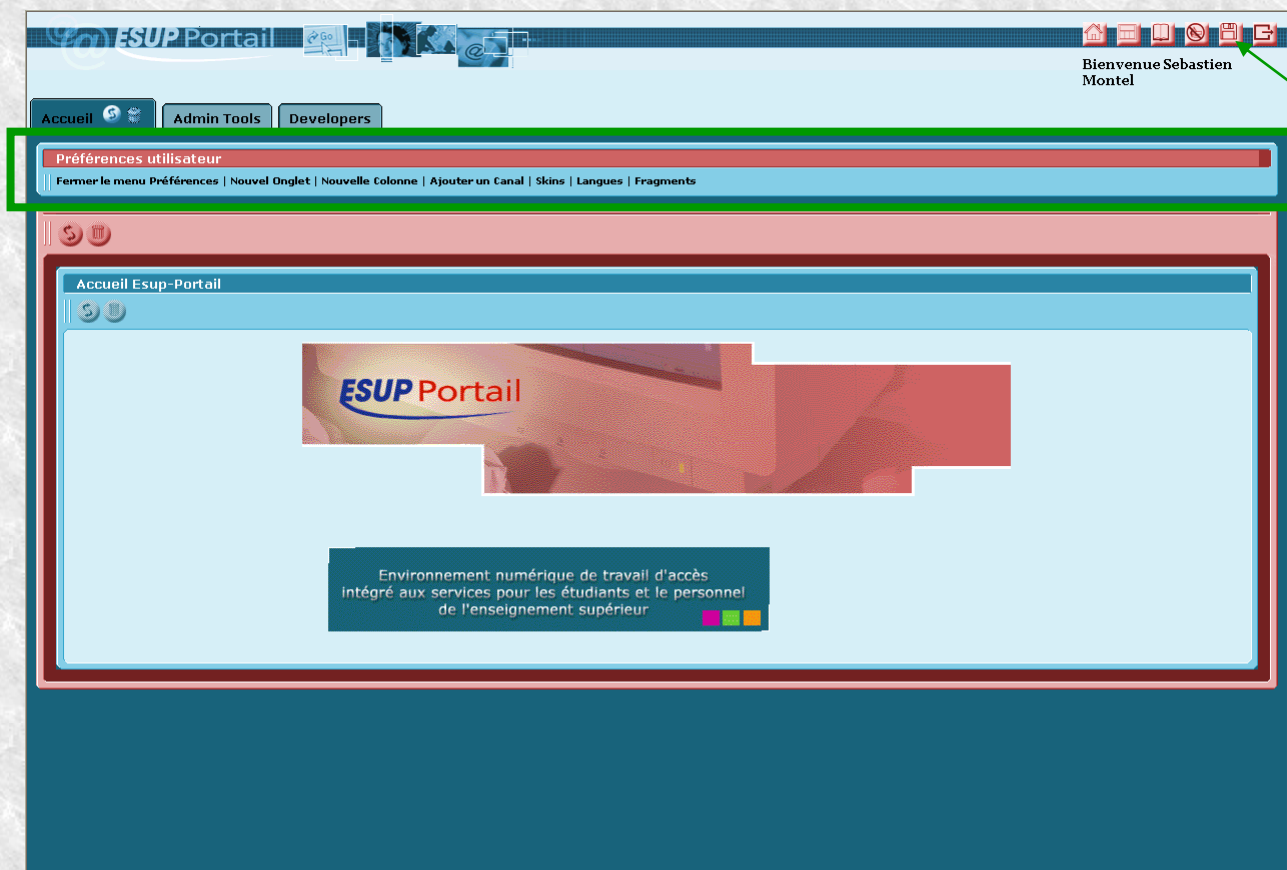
ESUP Portail

Go

Bienvenue Sebastien Montel

Accueil

Admin Tools

Developers

Préférences utilisateur

Fermer le menu Préférences | Nouvel Onglet | Nouvelle Colonne | Ajouter un Canal | Skins | Langues | Fragments

Accueil Esup-Portail

ESUP Portail

Environnement numérique de travail d'accès intégré aux services pour les étudiants et le personnel de l'enseignement supérieur